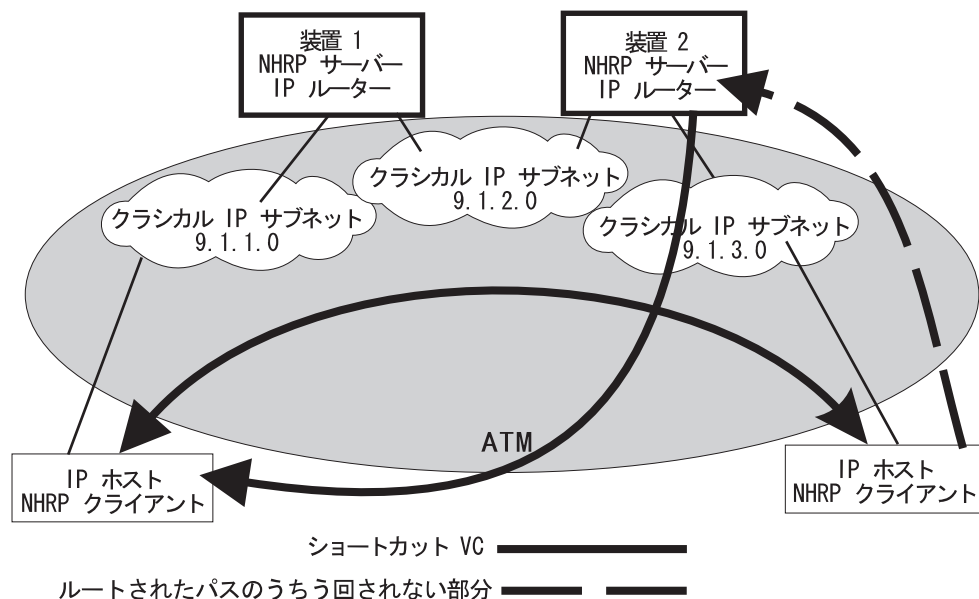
装置 1
NHRP サーバー
IP ルーター

装置 2
NHRP サーバー
IP ルーター

クラシカル IP サブネット
9.1.2.0

クラシカル IP サブネット
9.1.1.0

クラシカル IP サブネット
9.1.3.0

ATM

IP ホスト
NHRP クライアント

IP ホスト
NHRP クライアント

ショートカット VC

ルートされたパスのうちう回されない部分